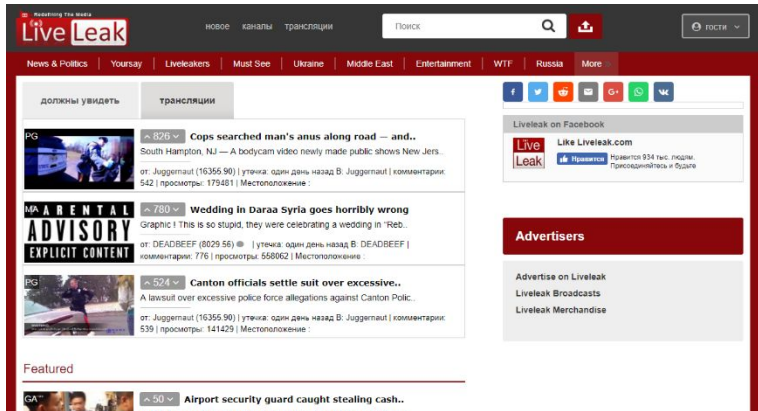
Redefining The Media
Live Leak

новое каналы трансляции

Поиск

гости

News & Politics | Yoursay | Liveleakers | Must See | Ukraine | Middle East | Entertainment | WTF | Russia | More

должны увидеть | трансляции

PG
826 Cops searched man's anus along road — and..
South Hampton, NJ — A bodycam video newly made public shows New Jers...
от: Juggernaut (16355.90) | утечка: один день назад В: Juggernaut | комментарии: 542 | просмотры: 179481 | Местоположение :

MA ARENTAL ADVISORY EXPLICIT CONTENT
780 Wedding in Daraa Syria goes horribly wrong
Graphic ! This is so stupid, they were celebrating a wedding in "Reb...
от: DEADBEEF (8029.56) | утечка: один день назад В: DEADBEEF | комментарии: 776 | просмотры: 558062 | Местоположение :

PG
524 Canton officials settle suit over excessive..
A lawsuit over excessive police force allegations against Canton Polic...
от: Juggernaut (16355.90) | утечка: один день назад В: Juggernaut | комментарии: 539 | просмотры: 141429 | Местоположение :

Featured

GA
50 Airport security guard caught stealing cash..

Liveleak on Facebook
Live Leak
Like Liveleak.com
Нравится Нравится 934 тыс. людям. Присоединяйтесь к будьте

Advertisers
Advertise on Liveleak
Liveleak Broadcasts
Liveleak Merchandise